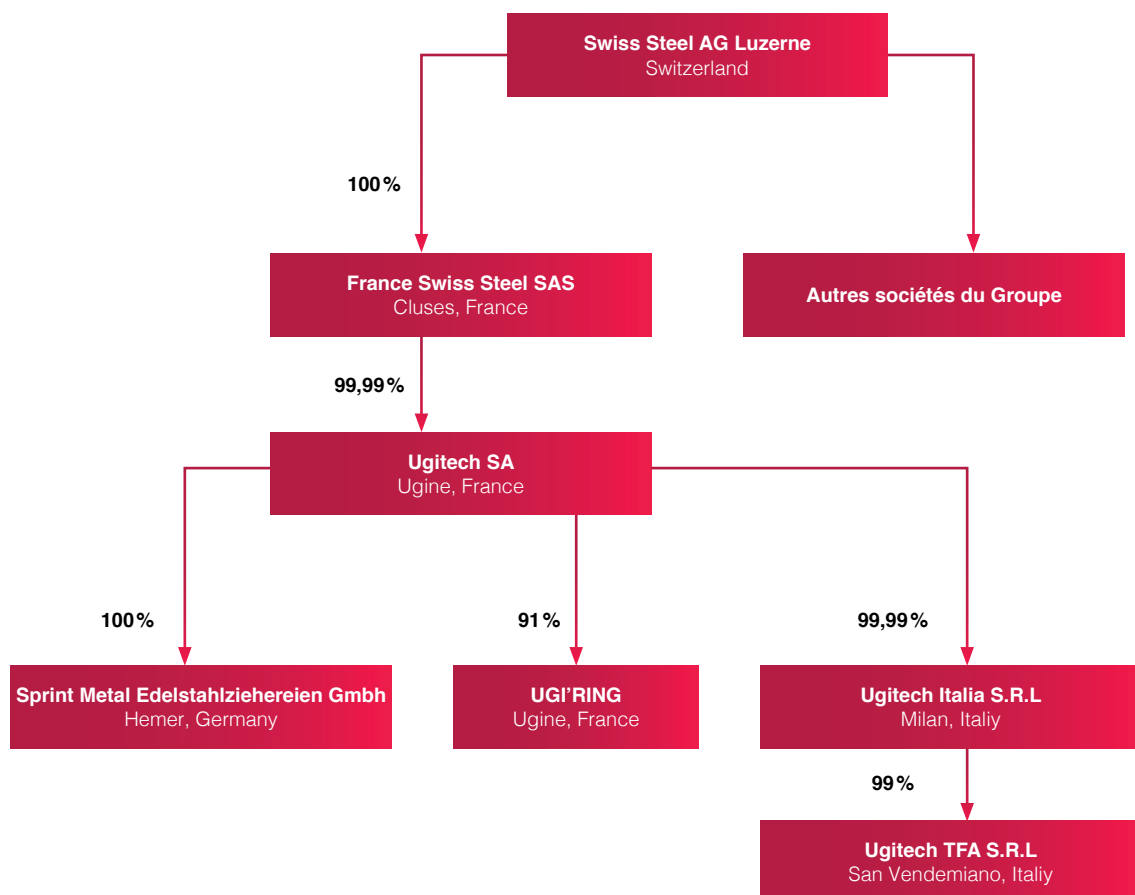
**Swiss Steel AG Luzerne**
Switzerland

100%

**France Swiss Steel SAS**
Cluses, France

**Autres sociétés du Groupe**

99,99%

**Ugitech SA**
Ugine, France

100%

91%

99,99%

**Sprint Metal Edelstahlziehereien Gmbh**
Hemer, Germany

**UGI'RING**
Ugine, France

**Ugitech Italia S.R.L**
Milan, Italiy

99%

**Ugitech TFA S.R.L**
San Vendemiano, Italiy